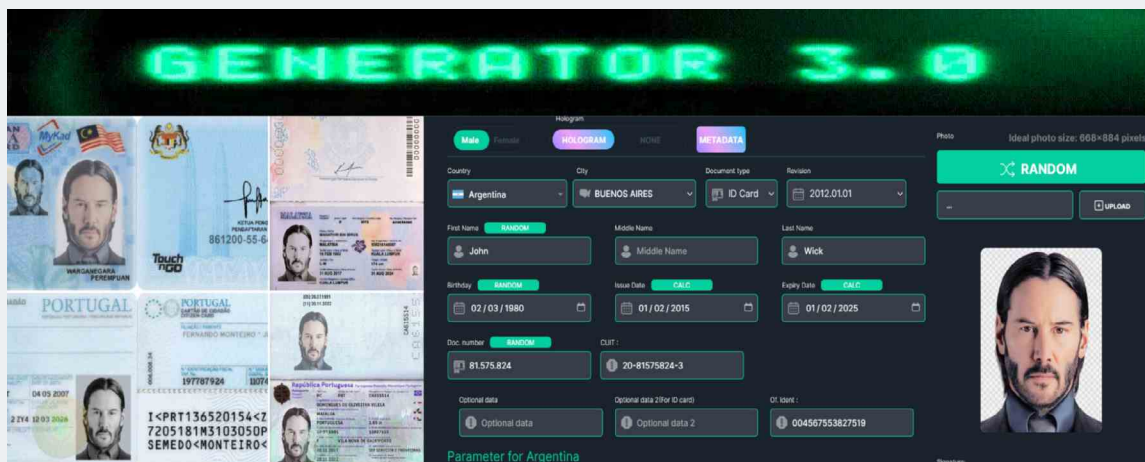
GENERATOR 3.0

MyKad
WARGANEGARA PEREMPUAN
KETUA PENGARAH PENDAFTARAN
861200-55-6
Touch 'n Go
PORTUGAL
PORTUGAL CARTÃO DE CIDADÃO
FERNANDO MONTEIRO
197787924
04 05 2007
I<PRT136520154<Z
7205181M3103050P
SEMEDO<MONTEIRO<
República Portuguesa

Hologram
Male Female HOLOGRAM NONE METADATA

Country
Argentina
City
BUENOS AIRES
Document type
ID Card
Revision
2012.01.01

First Name RANDOM
John
Middle Name
Middle Name
Last Name
Wick

Birthday RANDOM
02 / 03 / 1980
Issue Date CALC
01 / 02 / 2015
Expiry Date CALC
01 / 02 / 2025

Doc. number RANDOM
81.575.824
CUIT :
20-81575824-3

Optional data
Optional data
Optional data 2(for ID card)
Optional data 2
Of. Ident :
004567553827519

Parameter for Argentina

Photo
Ideal photo size: 668×884 pixels
RANDOM
–
UPLOAD